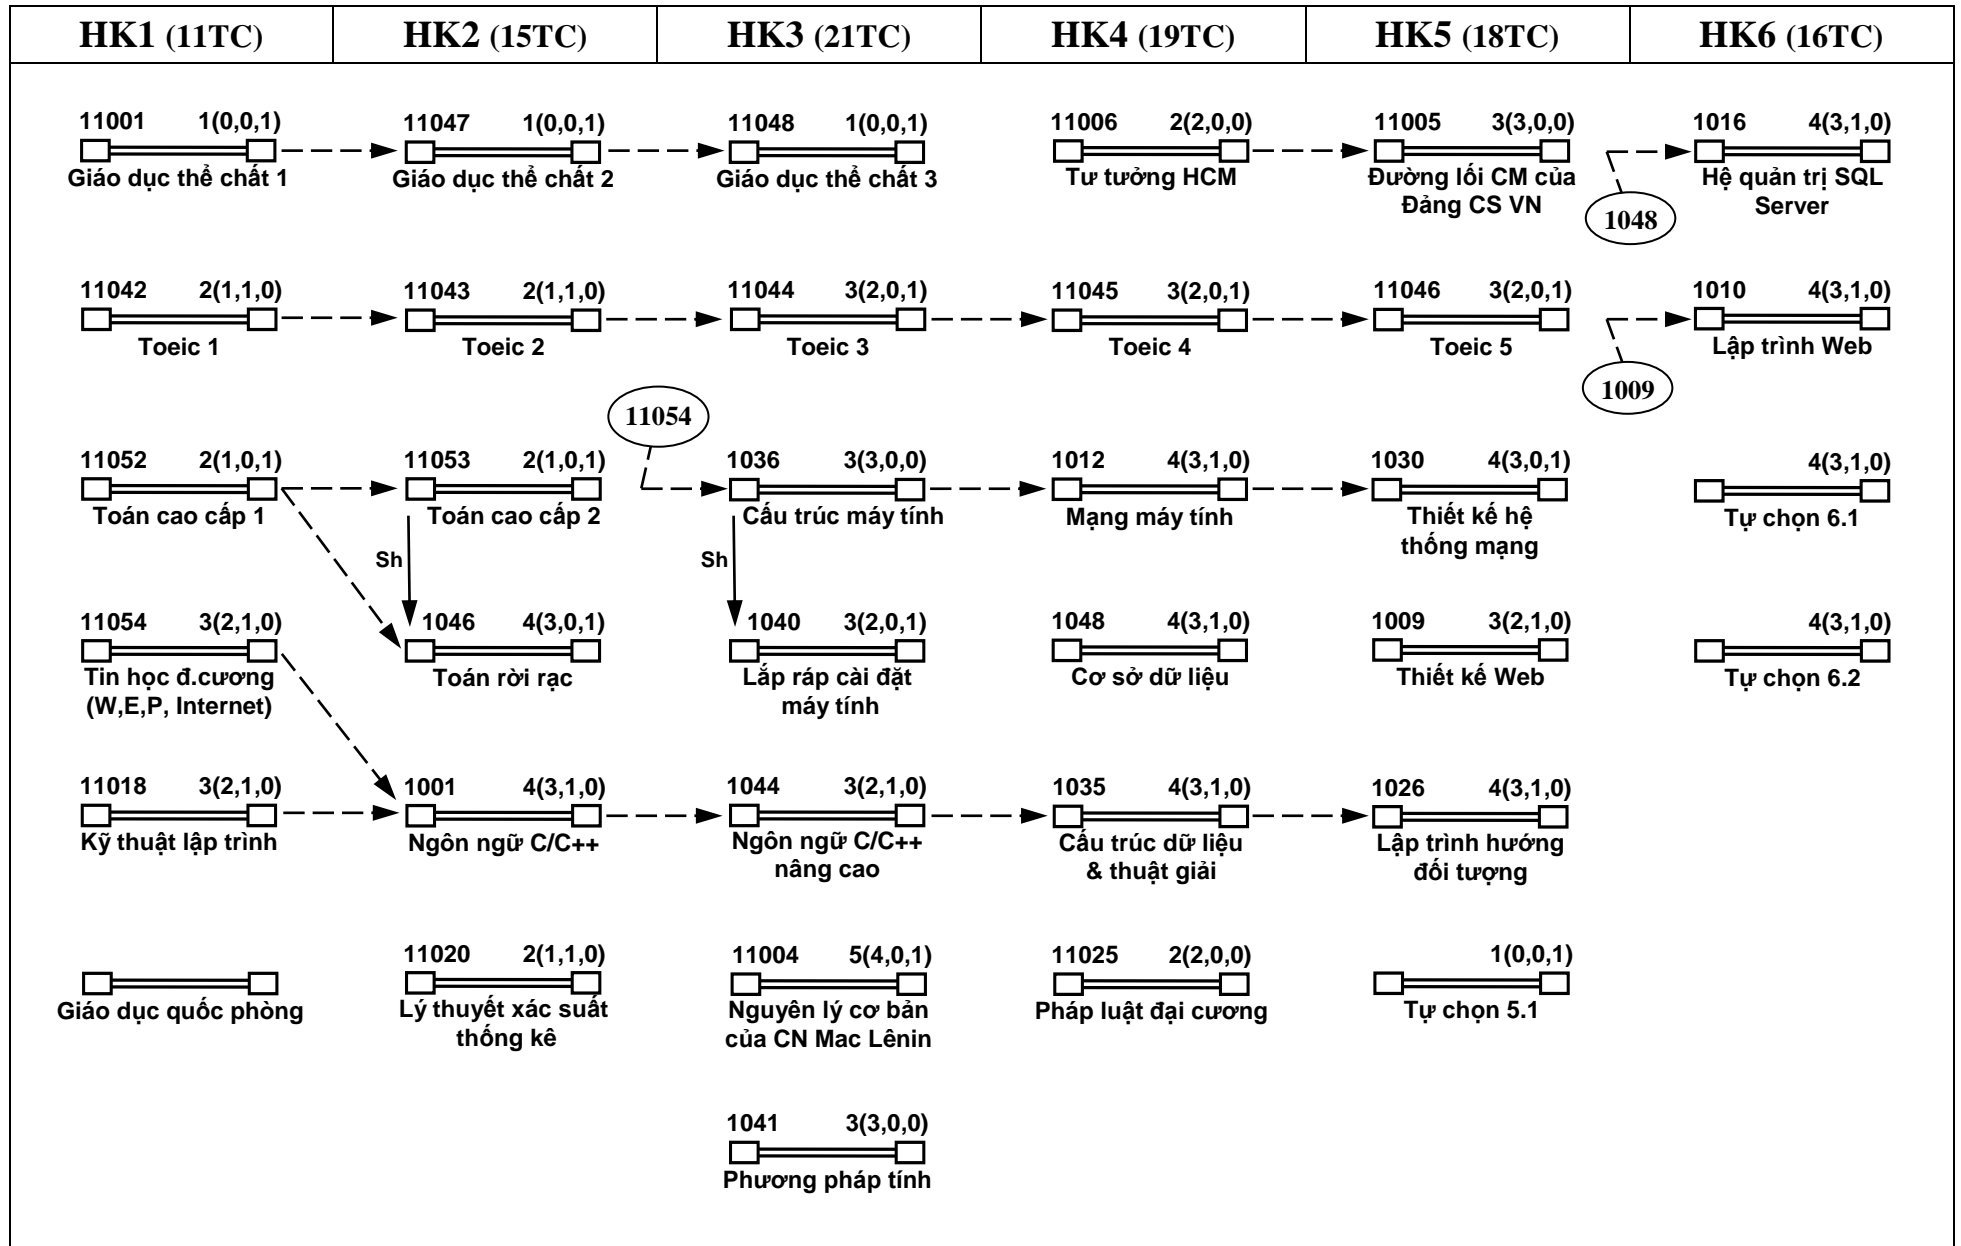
| HK1 (11TC) | HK2 (15TC) | HK3 (21TC) | HK4 (19TC) | HK5 (18TC) | HK6 (16TC) |
|---|---|---|---|---|---|

11001 1(0,0,1)
Giáo dục thể chất 1

11047 1(0,0,1)
Giáo dục thể chất 2

11048 1(0,0,1)
Giáo dục thể chất 3

11006 2(2,0,0)
Tư tưởng HCM

11005 3(3,0,0)
Đường lối CM của Đảng CS VN

1048

1016 4(3,1,0)
Hệ quản trị SQL Server

11042 2(1,1,0)
Toeic 1

11043 2(1,1,0)
Toeic 2

11044 3(2,0,1)
Toeic 3

11045 3(2,0,1)
Toeic 4

11046 3(2,0,1)
Toeic 5

1009

1010 4(3,1,0)
Lập trình Web

11054

11052 2(1,0,1)
Toán cao cấp 1

11053 2(1,0,1)
Toán cao cấp 2

1036 3(3,0,0)
Cấu trúc máy tính

1012 4(3,1,0)
Mạng máy tính

1030 4(3,0,1)
Thiết kế hệ thống mạng

4(3,1,0)
Tự chọn 6.1

Sh

Sh

11054 3(2,1,0)
Tin học đ.cương (W,E,P, Internet)

1046 4(3,0,1)
Toán rời rạc

1040 3(2,0,1)
Lắp ráp cài đặt máy tính

1048 4(3,1,0)
Cơ sở dữ liệu

1009 3(2,1,0)
Thiết kế Web

4(3,1,0)
Tự chọn 6.2

11018 3(2,1,0)
Kỹ thuật lập trình

1001 4(3,1,0)
Ngôn ngữ C/C++

1044 3(2,1,0)
Ngôn ngữ C/C++ nâng cao

1035 4(3,1,0)
Cấu trúc dữ liệu & thuật giải

1026 4(3,1,0)
Lập trình hướng đối tượng

Giáo dục quốc phòng

11020 2(1,1,0)
Lý thuyết xác suất thống kê

11004 5(4,0,1)
Nguyên lý cơ bản của CN Mac Lênin

11025 2(2,0,0)
Pháp luật đại cương

1(0,0,1)
Tự chọn 5.1

1041 3(3,0,0)
Phương pháp tính